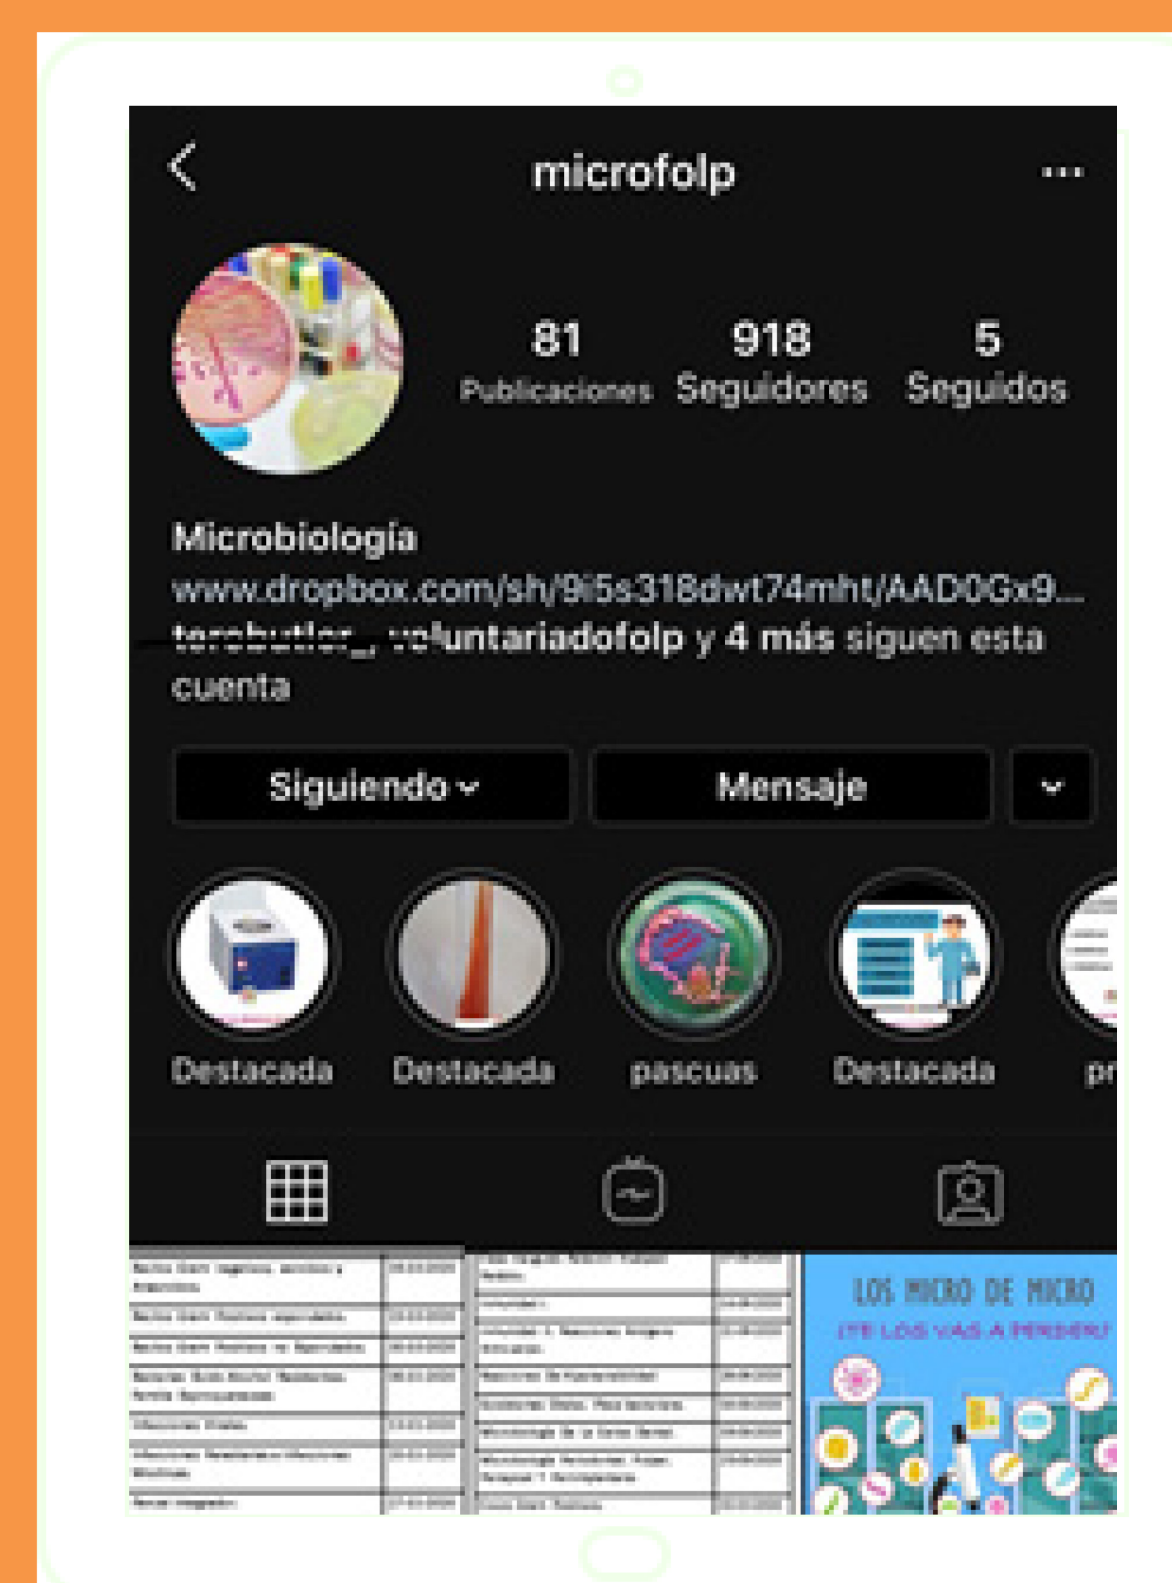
microfolp

81 Publicaciones

918 Seguidores

5 Seguidos

Microbiología
www.dropbox.com/sh/9i5s318dwt74mht/AAD0Gx9...
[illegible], voluntariadofolp y 4 más siguen esta cuenta

Siguiendo

Mensaje

Destacada

Destacada

pascuas

Destacada

pr

LOS MICRO DE MICRO
¡TE LOS VAS A PERDER!